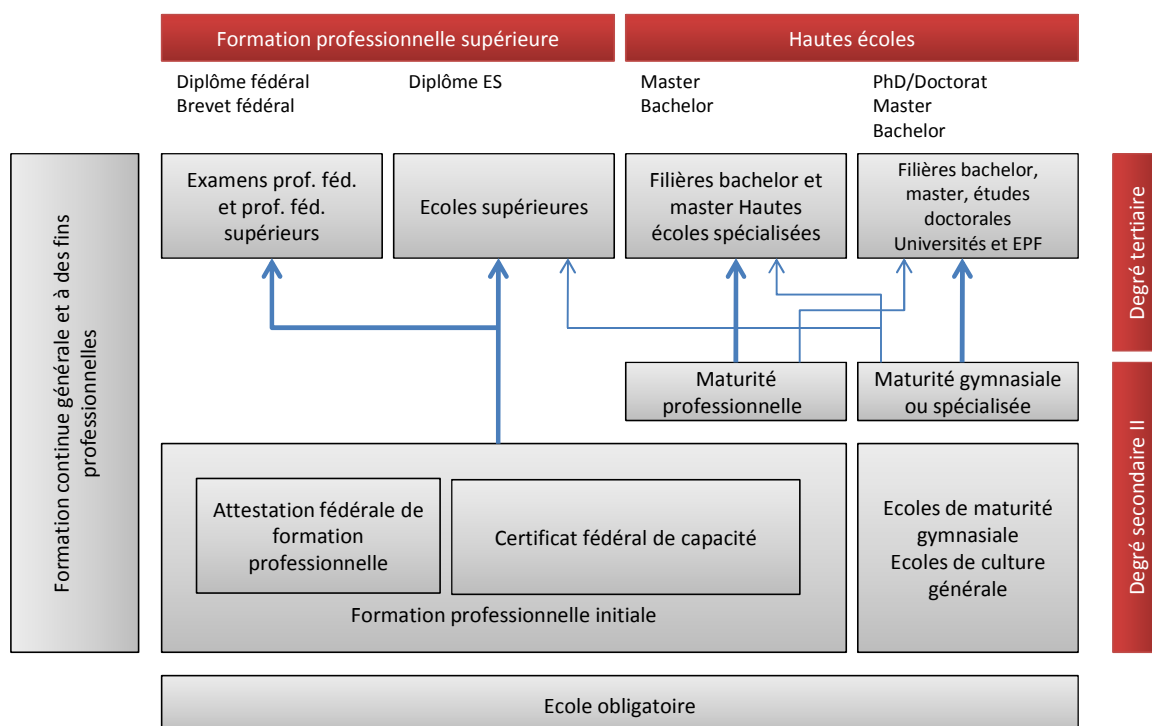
Formation professionnelle supérieure

Hautes écoles

Diplôme fédéral
Brevet fédéral

Diplôme ES

Master
Bachelor

PhD/Doctorat
Master
Bachelor

Formation continue générale et à des fins professionnelles

Examens prof. féd. et prof. féd. supérieurs

Ecoles supérieures

Filières bachelor et master Hautes écoles spécialisées

Filières bachelor, master, études doctorales Universités et EPF

Degré tertiaire

Maturité professionnelle

Maturité gymnasiale ou spécialisée

Attestation fédérale de formation professionnelle

Certificat fédéral de capacité

Formation professionnelle initiale

Ecoles de maturité gymnasiale
Ecoles de culture générale

Degré secondaire II

Ecole obligatoire